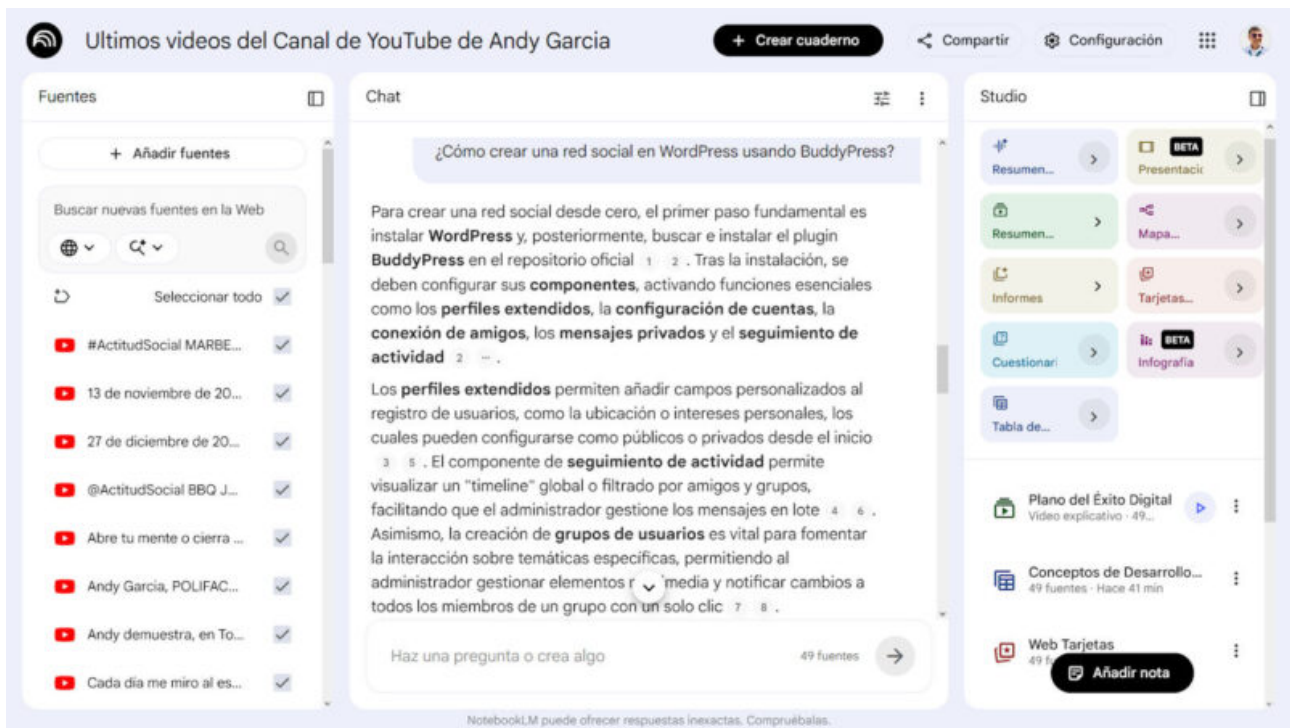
Ultimos videos del Canal de YouTube de Andy Garcia

+ Crear cuaderno

Compartir

Configuración

Fuentes

+ Añadir fuentes

Buscar nuevas fuentes en la Web

Seleccionar todo

#ActitudSocial MARBE...

13 de noviembre de 20...

27 de diciembre de 20...

@ActitudSocial BBQ J...

Abre tu mente o cierra ...

Andy Garcia, POLIFAC...

Andy demuestra, en To...

Cada día me miro al es...

Chat

¿Cómo crear una red social en WordPress usando BuddyPress?

Para crear una red social desde cero, el primer paso fundamental es instalar **WordPress** y, posteriormente, buscar e instalar el plugin **BuddyPress** en el repositorio oficial 1 2. Tras la instalación, se deben configurar sus **componentes**, activando funciones esenciales como los **perfiles extendidos**, la **configuración de cuentas**, la **conexión de amigos**, los **mensajes privados** y el **seguimiento de actividad** 2 ...

Los **perfiles extendidos** permiten añadir campos personalizados al registro de usuarios, como la ubicación o intereses personales, los cuales pueden configurarse como públicos o privados desde el inicio 3 5. El componente de **seguimiento de actividad** permite visualizar un "timeline" global o filtrado por amigos y grupos, facilitando que el administrador gestione los mensajes en lote 4 6. Asimismo, la creación de **grupos de usuarios** es vital para fomentar la interacción sobre temáticas específicas, permitiendo al administrador gestionar elementos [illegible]media y notificar cambios a todos los miembros de un grupo con un solo clic 7 8.

Haz una pregunta o crea algo

49 fuentes

Studio

Resumen...

BETA

Presentació

Resumen...

Mapa...

Informes

Tarjetas...

Cuestionari

BETA

Infografía

Tabla de...

Plano del Éxito Digital

Vídeo explicativo · 49...

Conceptos de Desarrollo...

49 fuentes · Hace 41 min

Web Tarjetas

49 f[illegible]

Añadir nota

NotebookLM puede ofrecer respuestas inexactas. Compruébalas.